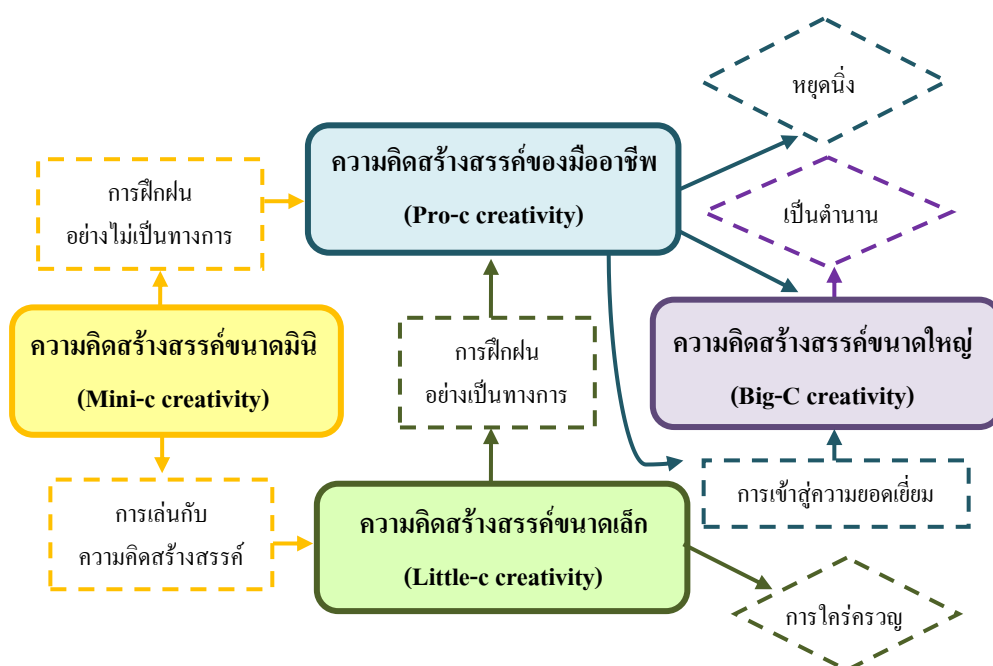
หยุดนิ่ง

ความคิดสร้างสรรค์ของมืออาชีพ
(Pro-c creativity)

การฝึกฝน
อย่างไม่เป็นทางการ

เป็นตำนาน

ความคิดสร้างสรรค์ขนาดมินิ
(Mini-c creativity)

การฝึกฝน
อย่างเป็นทางการ

ความคิดสร้างสรรค์ขนาดใหญ่
(Big-C creativity)

การเล่นกับ
ความคิดสร้างสรรค์

ความคิดสร้างสรรค์ขนาดเล็ก
(Little-c creativity)

การเข้าสู่ความยอดเยี่ยม

การใคร่ครวญ